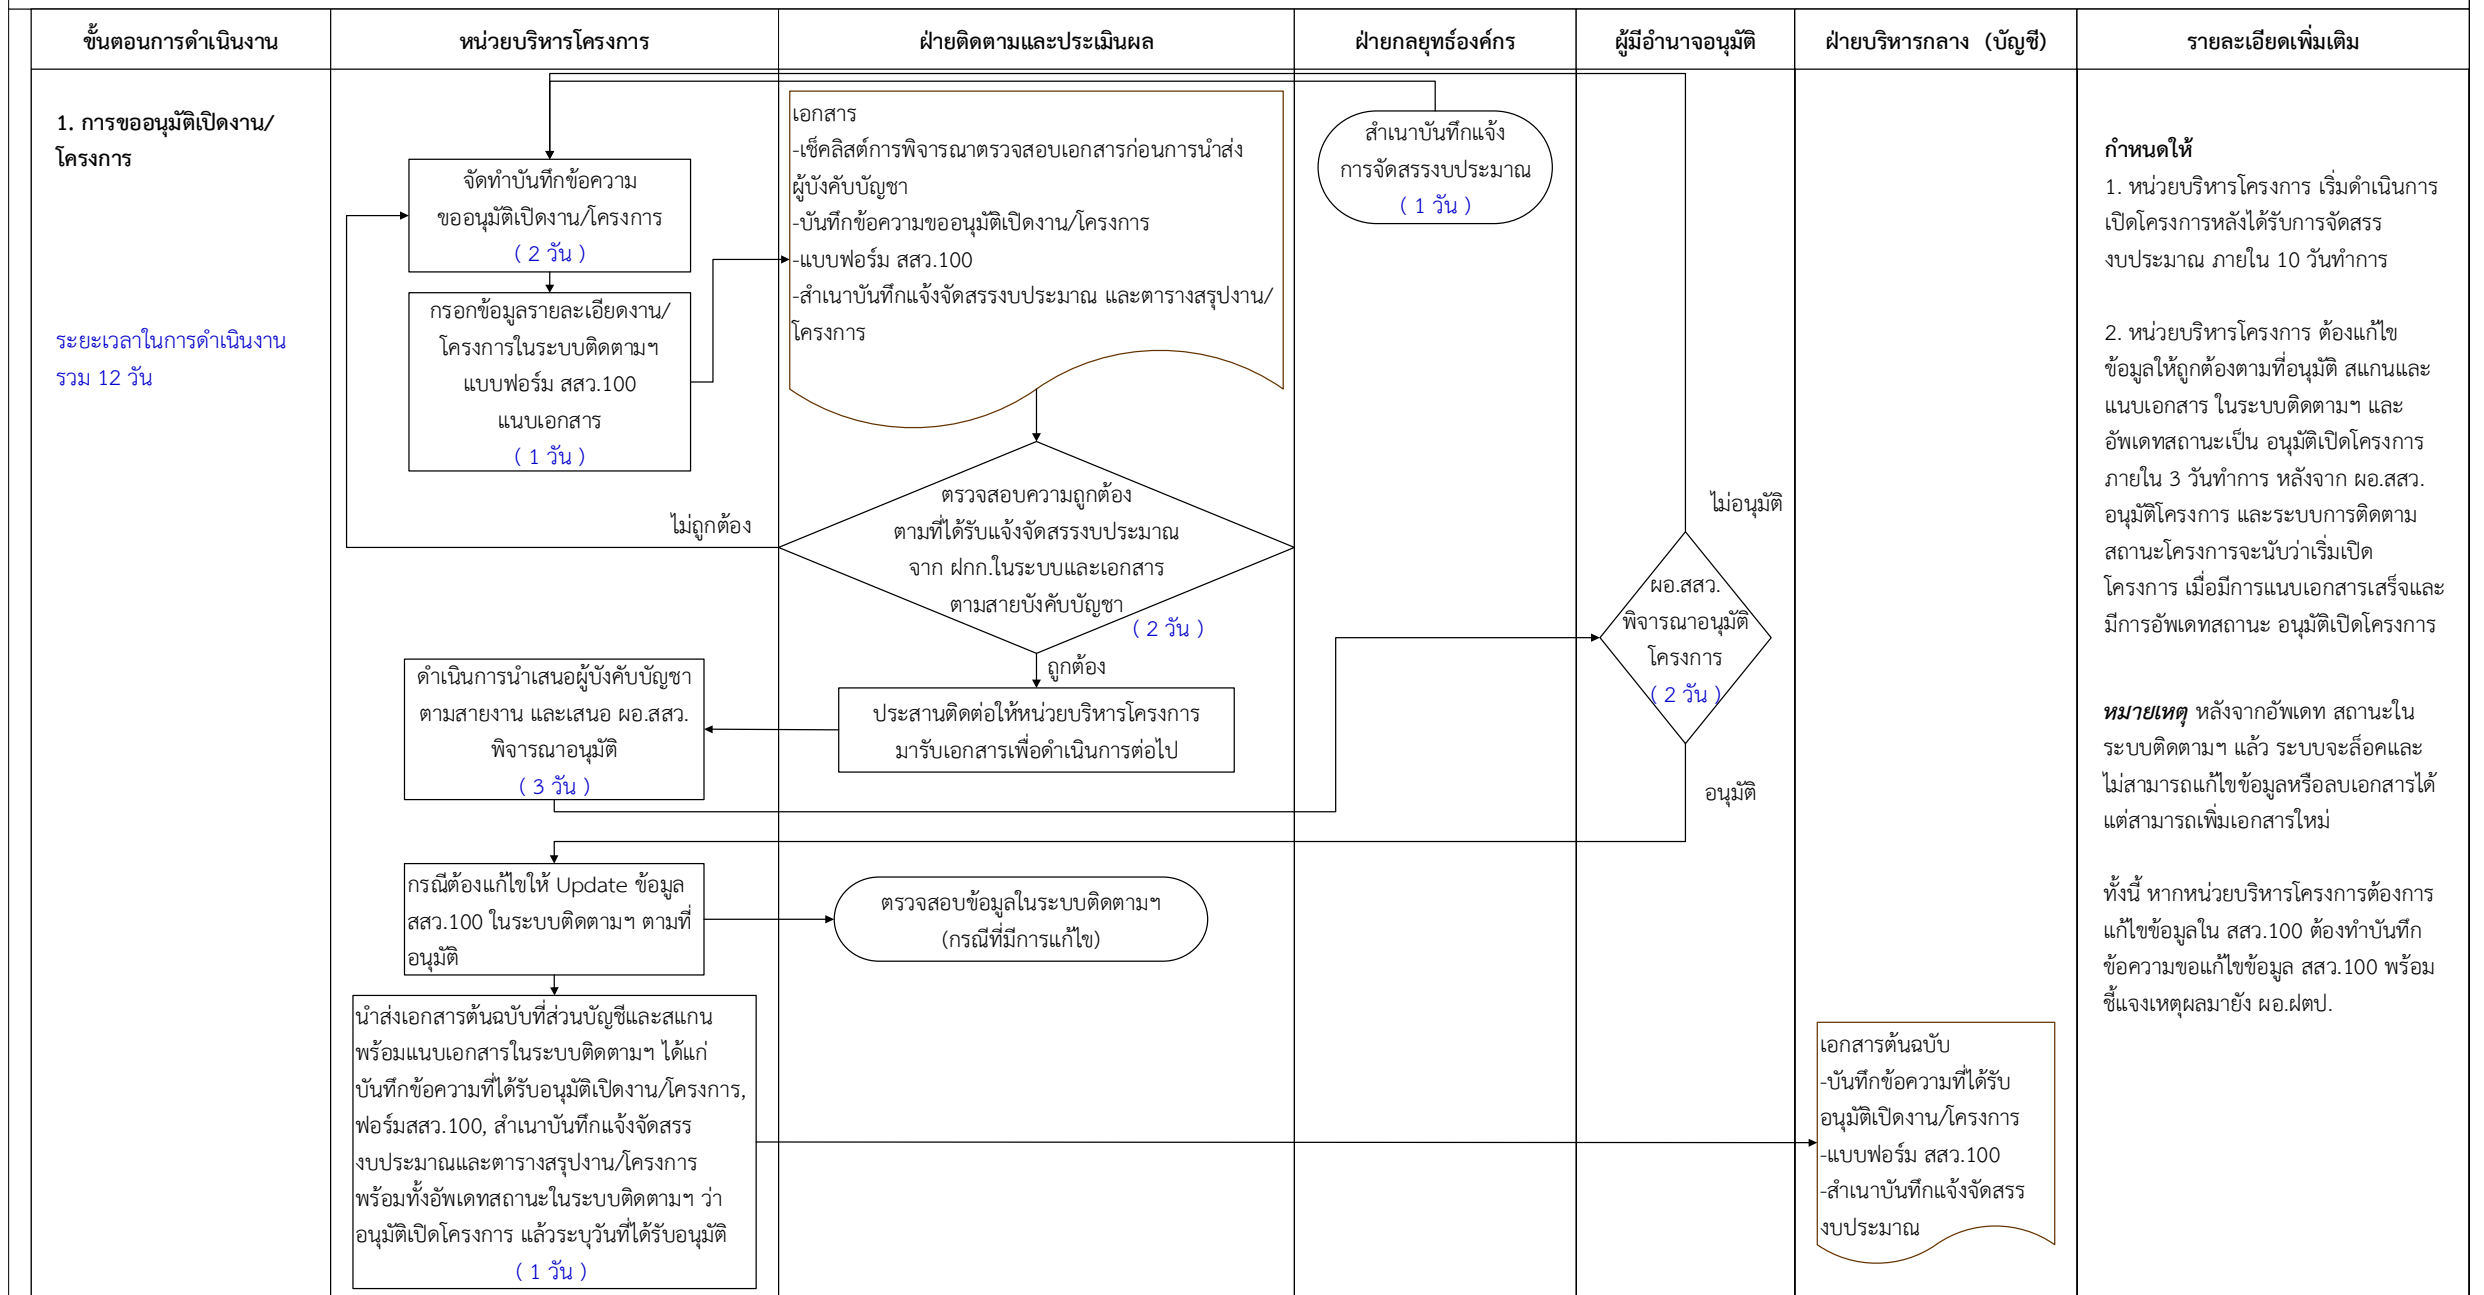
| ขั้นตอนการดำเนินงาน | หน่วยบริหารโครงการ | ฝ่ายติดตามและประเมินผล | ฝ่ายกลยุทธ์องค์กร | ผู้มีอำนาจอนุมัติ | ฝ่ายบริหารกลาง (บัญชี) | รายละเอียดเพิ่มเติม |
|---|---|---|---|---|---|---|

1. การขออนุมัติเปิดงาน/โครงการ

ระยะเวลาในการดำเนินงาน รวม 12 วัน

สำเนาบันทึกแจ้งการจัดสรรงบประมาณ ( 1 วัน )

จัดทำบันทึกข้อความขออนุมัติเปิดงาน/โครงการ ( 2 วัน )

กรอกข้อมูลรายละเอียดงาน/โครงการในระบบติดตามฯ แบบฟอร์ม สสว.100 แนบเอกสาร ( 1 วัน )

เอกสาร
-เช็คลิสต์การพิจารณาตรวจสอบเอกสารก่อนการนำส่งผู้บังคับบัญชา
-บันทึกข้อความขออนุมัติเปิดงาน/โครงการ
-แบบฟอร์ม สสว.100
-สำเนาบันทึกแจ้งจัดสรรงบประมาณ และตารางสรุปงาน/โครงการ

ไม่ถูกต้อง

ตรวจสอบความถูกต้องตามที่ได้รับแจ้งจัดสรรงบประมาณ จาก ฝกก.ในระบบและเอกสาร ตามสายบังคับบัญชา ( 2 วัน )

ถูกต้อง

ประสานติดต่อให้หน่วยบริหารโครงการมารับเอกสารเพื่อดำเนินการต่อไป

ดำเนินการนำเสนอผู้บังคับบัญชาตามสายงาน และเสนอ ผอ.สสว. พิจารณาอนุมัติ ( 3 วัน )

ไม่อนุมัติ

ผอ.สสว. พิจารณาอนุมัติโครงการ ( 2 วัน )

อนุมัติ

กรณีต้องแก้ไขให้ Update ข้อมูล สสว.100 ในระบบติดตามฯ ตามที่อนุมัติ

ตรวจสอบข้อมูลในระบบติดตามฯ (กรณีที่มีการแก้ไข)

นำส่งเอกสารต้นฉบับที่ส่วนบัญชีและสแกนพร้อมแนบเอกสารในระบบติดตามฯ ได้แก่ บันทึกข้อความที่ได้รับอนุมัติเปิดงาน/โครงการ, ฟอร์มสสว.100, สำเนาบันทึกแจ้งจัดสรรงบประมาณและตารางสรุปงาน/โครงการ พร้อมทั้งอัพเดทสถานะในระบบติดตามฯ ว่า อนุมัติเปิดโครงการ แล้วระบุวันที่ได้รับอนุมัติ ( 1 วัน )

เอกสารต้นฉบับ
-บันทึกข้อความที่ได้รับอนุมัติเปิดงาน/โครงการ
-แบบฟอร์ม สสว.100
-สำเนาบันทึกแจ้งจัดสรรงบประมาณ

กำหนดให้
1. หน่วยบริหารโครงการ เริ่มดำเนินการเปิดโครงการหลังได้รับการจัดสรรงบประมาณ ภายใน 10 วันทำการ

2. หน่วยบริหารโครงการ ต้องแก้ไขข้อมูลให้ถูกต้องตามที่อนุมัติ สแกนและแนบเอกสาร ในระบบติดตามฯ และอัพเดทสถานะเป็น อนุมัติเปิดโครงการ ภายใน 3 วันทำการ หลังจาก ผอ.สสว. อนุมัติโครงการ และระบบการติดตามสถานะโครงการจะนับว่าเริ่มเปิดโครงการ เมื่อมีการแนบเอกสารเสร็จและมีการอัพเดทสถานะ อนุมัติเปิดโครงการ

*หมายเหตุ* หลังจากอัพเดท สถานะในระบบติดตามฯ แล้ว ระบบจะล็อคและไม่สามารถแก้ไขข้อมูลหรือลบเอกสารได้ แต่สามารถเพิ่มเอกสารใหม่

ทั้งนี้ หากหน่วยบริหารโครงการต้องการแก้ไขข้อมูลใน สสว.100 ต้องทำบันทึกข้อความขอแก้ไขข้อมูล สสว.100 พร้อมชี้แจงเหตุผลมายัง ผอ.ฝตป.